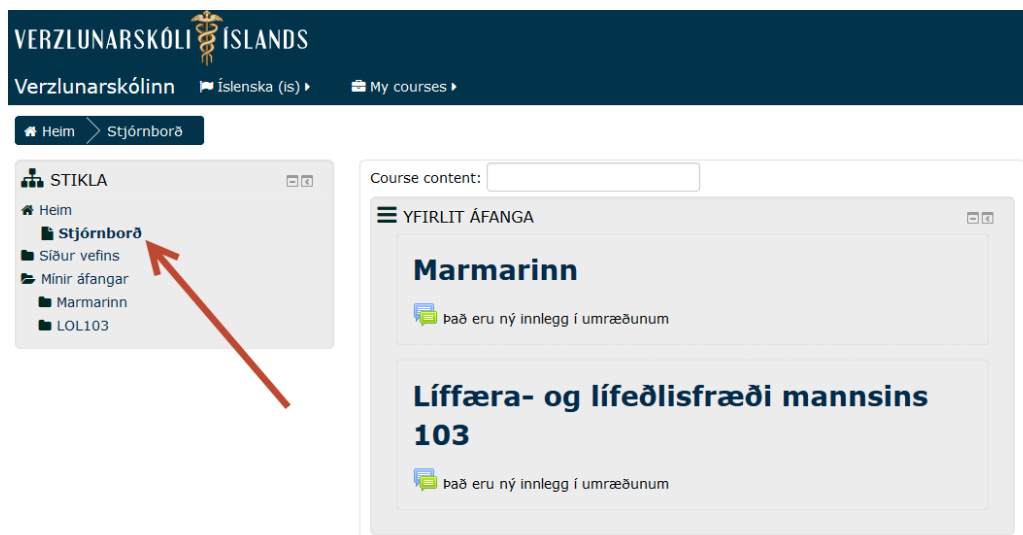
VERZLUNARSKÓLI ÍSLANDS

Verzlunarskólinn Íslenska (is) My courses

Heim Stjórnborð

STIKLA

Heim
Stjórnborð
Síður vefins
Mínir áfangar
Marmarinn
LOL103

Course content:

YFIRLIT ÁFANGA

Marmarinn

Það eru ný innlegg í umræðunum

Líffæra- og lífeðlisfræði mannsins 103

Það eru ný innlegg í umræðunum